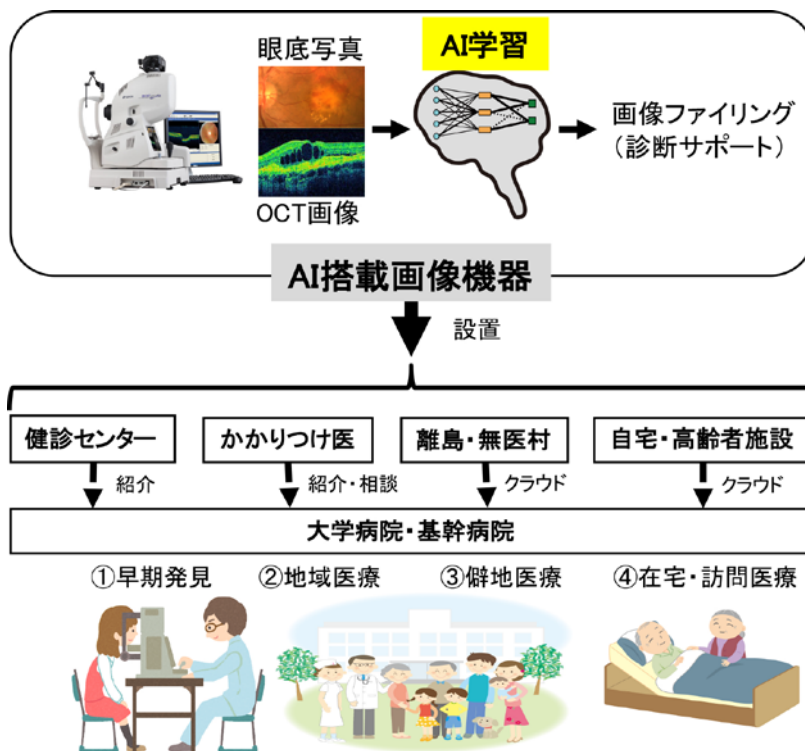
眼底写真

AI学習

画像ファイリング
（診断サポート）

OCT画像

AI搭載画像機器

設置

健診センター

かかりつけ医

離島・無医村

自宅・高齢者施設

紹介

紹介・相談

クラウド

クラウド

大学病院・基幹病院

①早期発見

②地域医療

③僻地医療

④在宅・訪問医療